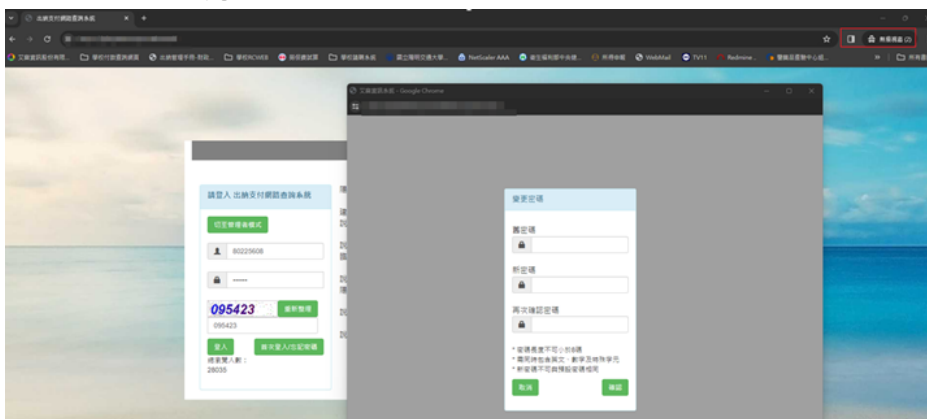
出納支付網路查詢系統

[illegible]

NetScaler AAA

WebMail

TV11

Redmine

文書資訊系統 - Google Chrome

請登入 出納支付網路查詢系統

切至管理者模式

80225608

095423

重新整理

095423

登入

首次登入/忘記密碼

總影覽人數：
28035

變更密碼

舊密碼

新密碼

再次確認密碼

* 密碼長度不可小於8碼
* 需同時包含英文、數字及特殊字元
* 新密碼不可與預設密碼相同

取消

確認